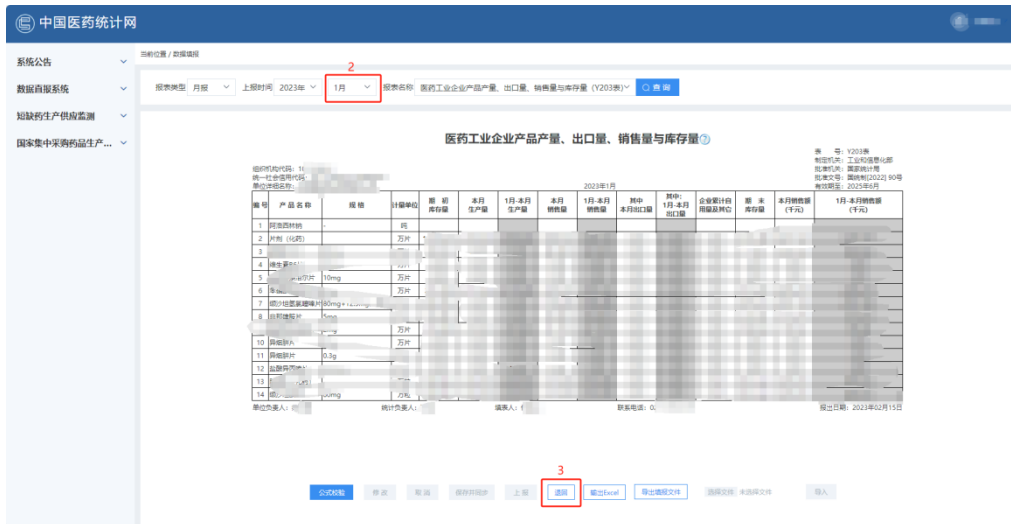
中国医药统计网

系统公告
数据直报系统
短缺药生产供应监测
国家集中采购药品生产...

当前位置 / 数据填报

报表类型 月报 上报时间 2023年 1月 报表名称 医药工业企业产品产量、出口量、销售量与库存量（Y203表） 查询

2

医药工业企业产品产量、出口量、销售量与库存量

表 号：Y203表
制定机关：工业和信息化部
批准机关：国家统计局
批准文号：国统制[2022] 90号
有效期至：2025年6月

组织机构代码：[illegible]
统一社会信用代码：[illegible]
单位详细名称：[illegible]

2023年1月

| 编号 | 产品名称 | 规格 | 计量单位 | 期初库存量 | 本月生产量 | 1月-本月生产量 | 本月销售量 | 1月-本月销售量 | 其中本月出口量 | 其中：1月-本月出口量 | 企业累计自用量及其它 | 期末库存量 | 本月销售额（千元） | 1月-本月销售额（千元） |
|---|---|---|---|---|---|---|---|---|---|---|---|---|---|---|
| 1 | 阿洛西林钠 | - | 吨 | | | | | | | | | | | |
| 2 | 片剂（化药） | | 万片 | | | | | | | | | | | |
| 3 | | | | | | | | | | | | | | |
| 4 | 维生素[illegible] | | | | | | | | | | | | | |
| 5 | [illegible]尔片 | 10mg | 万片 | | | | | | | | | | | |
| 6 | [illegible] | | 万片 | | | | | | | | | | | |
| 7 | 缬沙坦氢氯噻嗪片 | 80mg+12.5mg | | | | | | | | | | | | |
| 8 | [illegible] | 5mg | | | | | | | | | | | | |
| 9 | | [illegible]g | 万片 | | | | | | | | | | | |
| 10 | 异烟肼片 | | 万片 | | | | | | | | | | | |
| 11 | 异烟肼片 | 0.3g | | | | | | | | | | | | |
| 12 | 盐酸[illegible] | | | | | | | | | | | | | |
| 13 | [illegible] | | | | | | | | | | | | | |
| 14 | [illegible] | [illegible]0mg | 万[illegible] | | | | | | | | | | | |

单位负责人：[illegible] 统计负责人：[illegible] 填表人：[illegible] 联系电话：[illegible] 报出日期：2023年02月15日

3

公式校验 修改 取消 保存并同步 上报 退回 输出Excel 导出填报文件 选择文件 未选择文件 导入